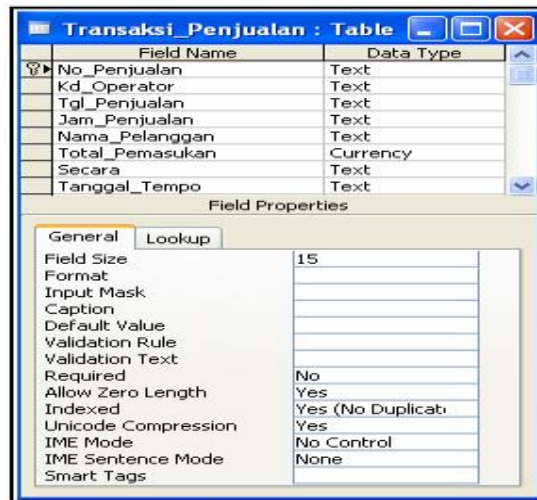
Transaksi_Penjualan : Table

| Field Name | Data Type |
|---|---|
| No_Penjualan | Text |
| Kd_Operator | Text |
| Tgl_Penjualan | Text |
| Jam_Penjualan | Text |
| Nama_Pelanggan | Text |
| Total_Pemasukan | Currency |
| Secara | Text |
| Tanggal_Tempo | Text |

Field Properties

General | Lookup

| | |
|---|---|
| Field Size | 15 |
| Format | |
| Input Mask | |
| Caption | |
| Default Value | |
| Validation Rule | |
| Validation Text | |
| Required | No |
| Allow Zero Length | Yes |
| Indexed | Yes (No Duplicat |
| Unicode Compression | Yes |
| IME Mode | No Control |
| IME Sentence Mode | None |
| Smart Tags | |